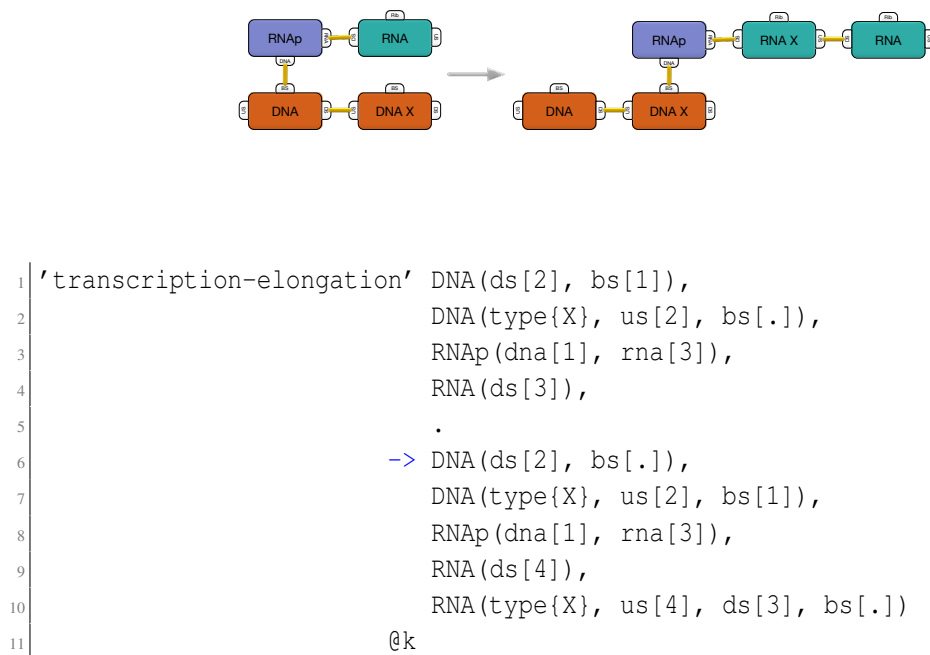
RNAp
rna
DNA
ds
RNA
Rb
BS
us
DNA
ds
us
DNA X
ds
BS

RNAp
rna
DNA
us
RNA X
ds
Rb
us
RNA
ds
Rb
BS
us
DNA
ds
BS
us
DNA X
ds
BS

1 'transcription-elongation' DNA(ds[2], bs[1]),
2 DNA(type{X}, us[2], bs[.]),
3 RNAp(dna[1], rna[3]),
4 RNA(ds[3]),
5 .
6 -> DNA(ds[2], bs[.]),
7 DNA(type{X}, us[2], bs[1]),
8 RNAp(dna[1], rna[3]),
9 RNA(ds[4]),
10 RNA(type{X}, us[4], ds[3], bs[.])
11 @k